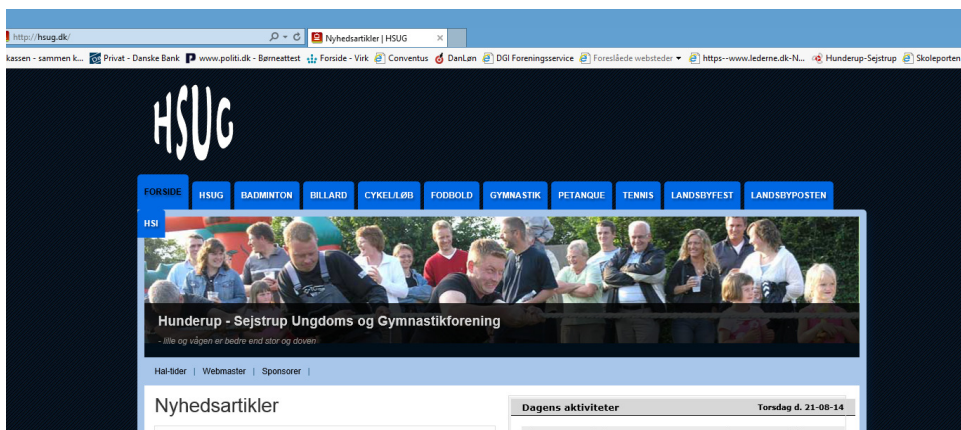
http://hsug.dk/

Nyhedsartikler | HSUG

kassen - sammen k... Privat - Danske Bank www.politi.dk - Børneattest Forside - Virk Conventus DanLøn DGI Foreningsservice Foreslåede websteder https--www.lederne.dk-N... Hunderup-Sejstrup Skoleporten

HSUG

FORSIDE HSUG BADMINTON BILLARD CYKEL/LØB FODBOLD GYMNASTIK PETANQUE TENNIS LANDSBYFEST LANDSBYPOSTEN HSI

Hunderup - Sejstrup Ungdoms og Gymnastikforening

- lille og vågen er bedre end stor og doven

Hal-tider | Webmaster | Sponsorer |

Nyhedsartikler

Dagens aktiviteter

Torsdag d. 21-08-14